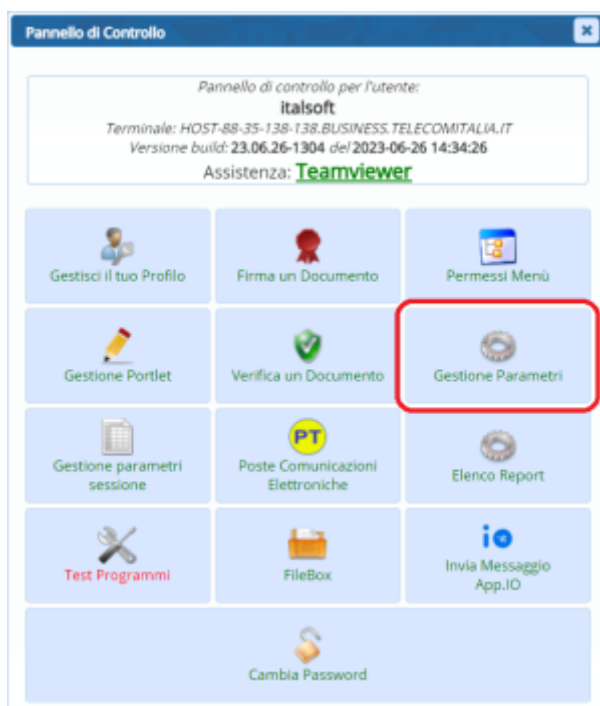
Pannello di Controllo

Pannello di controllo per l'utente:
italsoft
Terminale: HOST-88-35-138-138.BUSINESS.TELECOMITALIA.IT
Versione build: 23.06.26-1304 del 2023-06-26 14:34:26
Assistenza: Teamviewer

Gestisci il tuo Profilo
Firma un Documento
Permessi Menù
Gestione Portlet
Verifica un Documento
Gestione Parametri
Gestione parametri sessione
PT
Poste Comunicazioni Elettroniche
Elenco Report
Test Programmi
FileBox
io
Invia Messaggio App.IO
Cambia Password